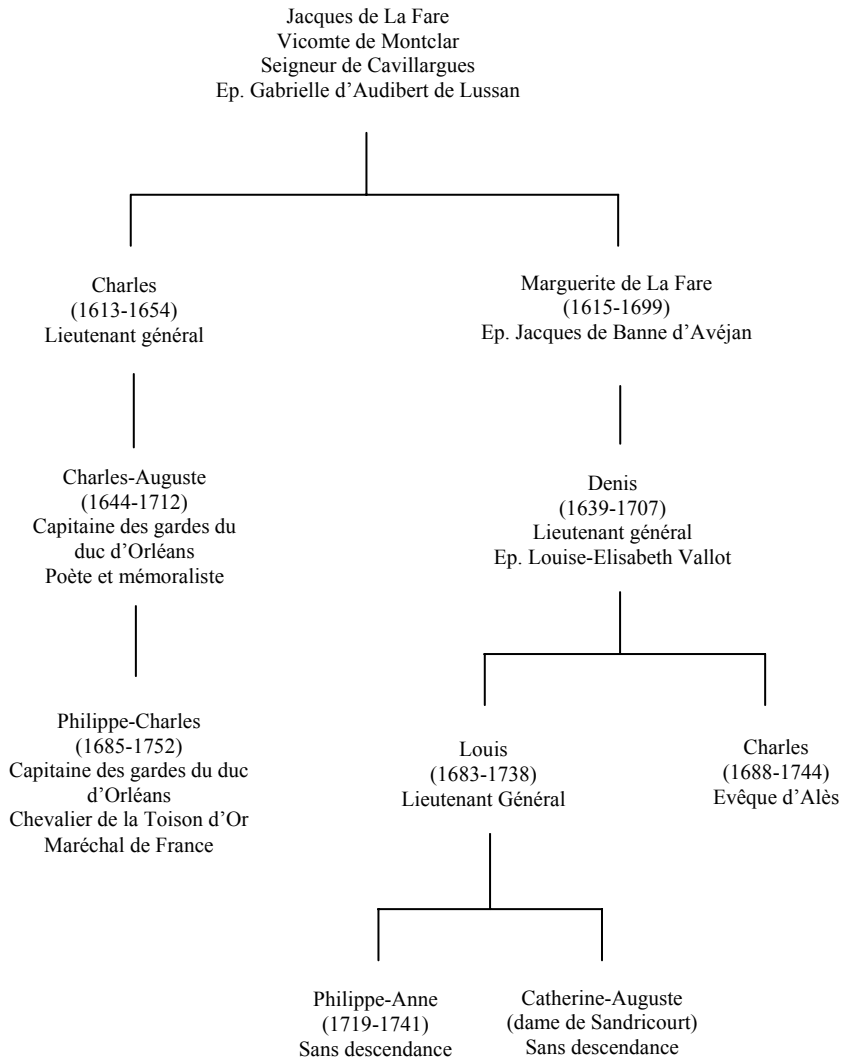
Jacques de La Fare
Vicomte de Montclar
Seigneur de Cavillargues
Ep. Gabrielle d'Audibert de Lussan

Charles
(1613-1654)
Lieutenant général

Charles-Auguste
(1644-1712)
Capitaine des gardes du duc d'Orléans
Poète et mémoraliste

Philippe-Charles
(1685-1752)
Capitaine des gardes du duc d'Orléans
Chevalier de la Toison d'Or
Maréchal de France

Marguerite de La Fare
(1615-1699)
Ep. Jacques de Banne d'Avéjan

Denis
(1639-1707)
Lieutenant général
Ep. Louise-Elisabeth Vallot

Louis
(1683-1738)
Lieutenant Général

Charles
(1688-1744)
Evêque d'Alès

Philippe-Anne
(1719-1741)
Sans descendance

Catherine-Auguste
(dame de Sandricourt)
Sans descendance